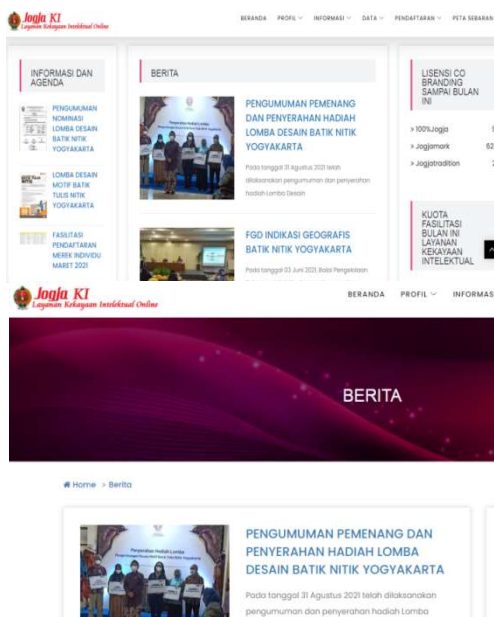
Jogja KI
Layanan Kekayaan Intelektual Online

BERANDA PROFIL INFORMASI DATA PENDAFTARAN PETA SEBARAN

INFORMASI DAN AGENDA

PENGUMUMAN NOMINASI LOMBA DESAIN BATIK NITIK YOGYAKARTA

LOMBA DESAIN MOTIF BATIK TULIS NITIK YOGYAKARTA

FASILITASI PENDAFTARAN MEREK INDIVIDU MARET 2021

BERITA

Penyerahan Hadiah Lomba

PENGUMUMAN PEMENANG DAN PENYERAHAN HADIAH LOMBA DESAIN BATIK NITIK YOGYAKARTA

Pada tanggal 31 Agustus 2021 telah dilaksanakan pengumuman dan penyerahan hadiah Lomba Desain

FGD INDIKASI GEOGRAFIS BATIK NITIK YOGYAKARTA

Pada tanggal 03 Juni 2021, Balai Pengelolaan

LISENSI CO BRANDING SAMPAI BULAN INI

> 100%Jogja
> Jogjamark
> Jogjatradition

KUOTA FASILITASI BULAN INI LAYANAN KEKAYAAN INTELEKTUAL

Jogja KI
Layanan Kekayaan Intelektual Online

BERANDA PROFIL INFORMAS

BERITA

Home > Berita

Penyerahan Hadiah Lomba

PENGUMUMAN PEMENANG DAN PENYERAHAN HADIAH LOMBA DESAIN BATIK NITIK YOGYAKARTA

Pada tanggal 31 Agustus 2021 telah dilaksanakan pengumuman dan penyerahan hadiah Lomba